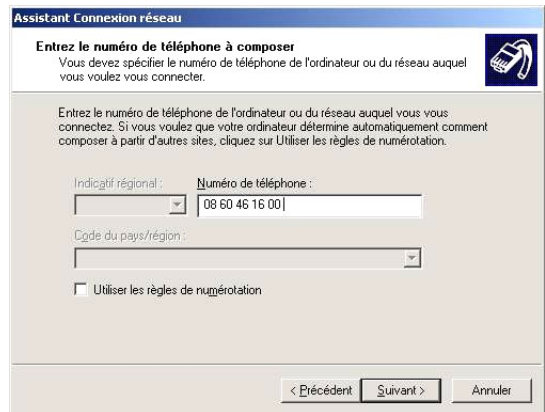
Assistant Connexion réseau

Entrez le numéro de téléphone à composer
Vous devez spécifier le numéro de téléphone de l'ordinateur ou du réseau auquel vous voulez vous connecter.

Entrez le numéro de téléphone de l'ordinateur ou du réseau auquel vous vous connectez. Si vous voulez que votre ordinateur détermine automatiquement comment composer à partir d'autres sites, cliquez sur Utiliser les règles de numérotation.

Indicatif régional :

Numéro de téléphone :

08 60 46 16 00

Code du pays/région :

Utiliser les règles de numérotation

< Précédent

Suivant >

Annuler